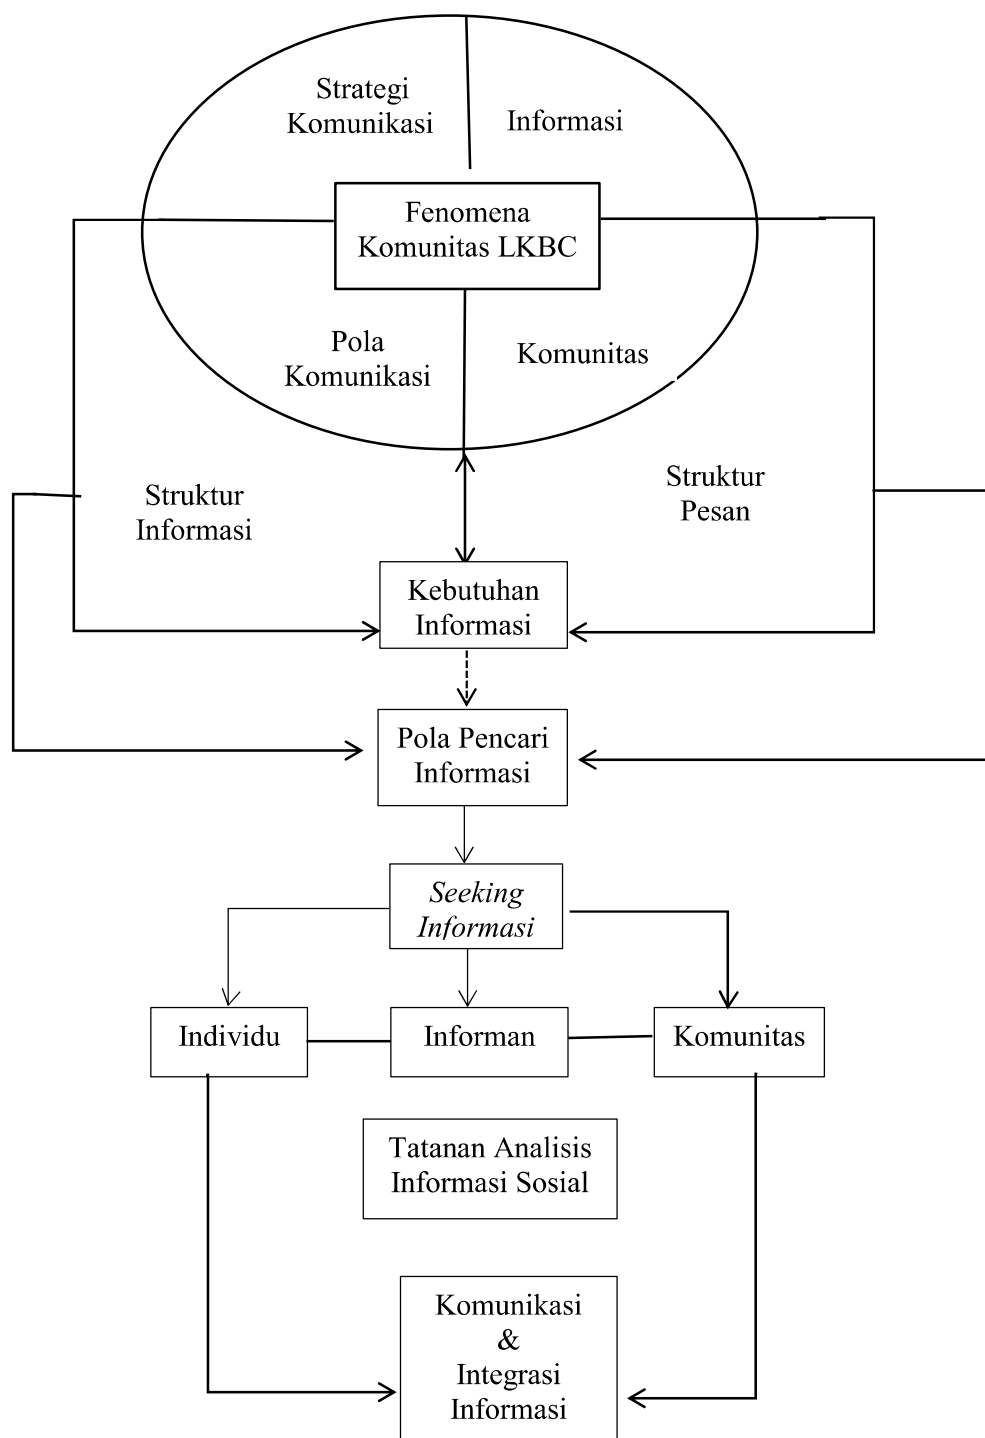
Strategi Komunikasi

Informasi

Fenomena Komunitas LKBC

Pola Komunikasi

Komunitas

Struktur Informasi

Struktur Pesan

Kebutuhan Informasi

Pola Pencari Informasi

*Seeking Informasi*

Individu

Informan

Komunitas

Tatanan Analisis Informasi Sosial

Komunikasi & Integrasi Informasi